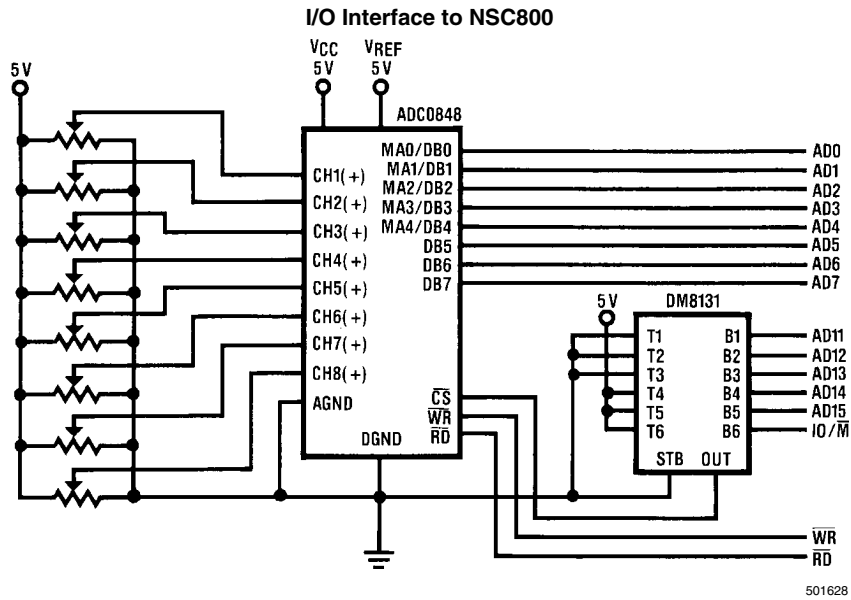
I/O Interface to NSC800

5 V

$V_{CC}$ 5 V

$V_{REF}$ 5 V

ADC0848

CH1(+)
CH2(+)
CH3(+)
CH4(+)
CH5(+)
CH6(+)
CH7(+)
CH8(+)
AGND

MA0/DB0
MA1/DB1
MA2/DB2
MA3/DB3
MA4/DB4
DB5
DB6
DB7

$\overline{CS}$
$\overline{WR}$
$\overline{RD}$

DGND

AD0
AD1
AD2
AD3
AD4
AD5
AD6
AD7

5 V

DM8131

T1
T2
T3
T4
T5
T6

B1
B2
B3
B4
B5
B6

STB
OUT

AD11
AD12
AD13
AD14
AD15
IO/$\overline{M}$

$\overline{WR}$
$\overline{RD}$

501628